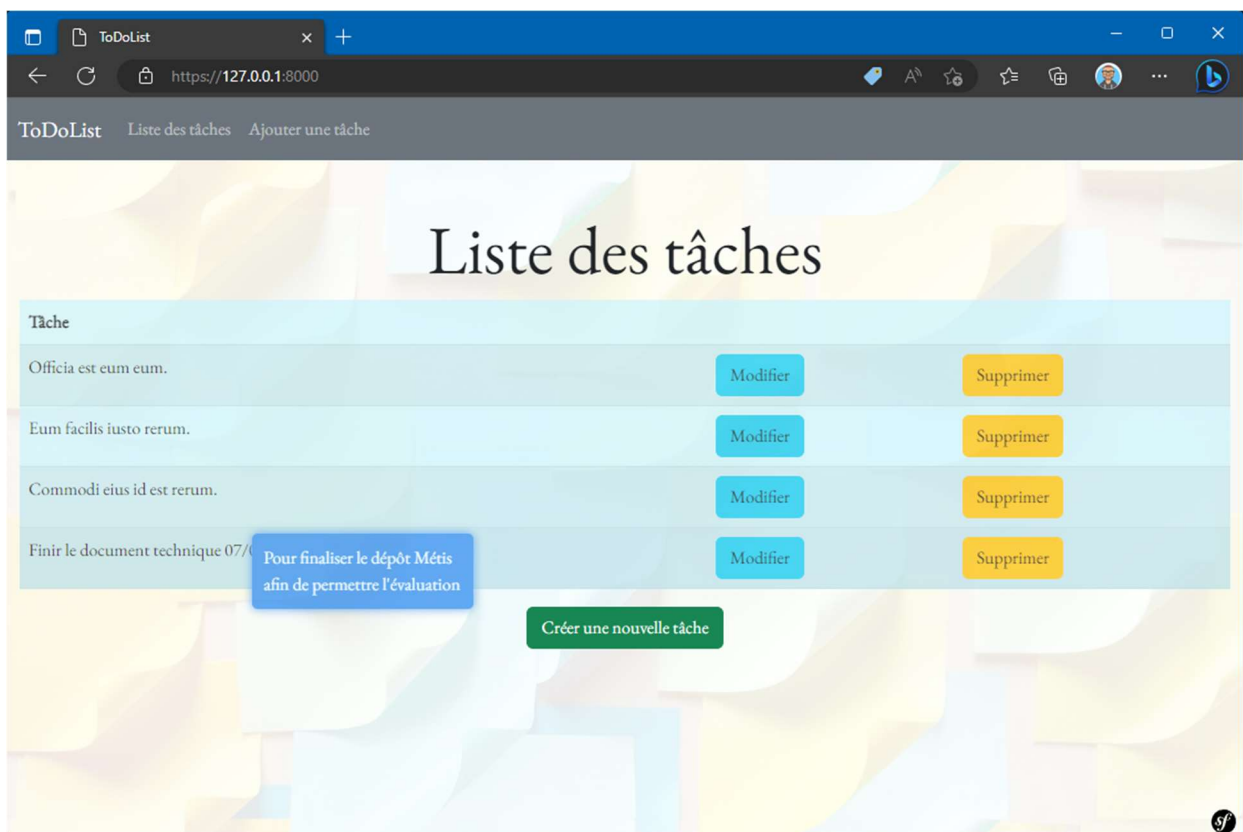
ToDoList

https://127.0.0.1:8000

ToDoList Liste des tâches Ajouter une tâche

Liste des tâches

| Tâche | | |
|---|---|---|
| Officia est eum eum. | Modifier | Supprimer |
| Eum facilis iusto rerum. | Modifier | Supprimer |
| Commodi eius id est rerum. | Modifier | Supprimer |
| Finir le document technique 07/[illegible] | Modifier | Supprimer |

Pour finaliser le dépôt Métis afin de permettre l'évaluation

Créer une nouvelle tâche